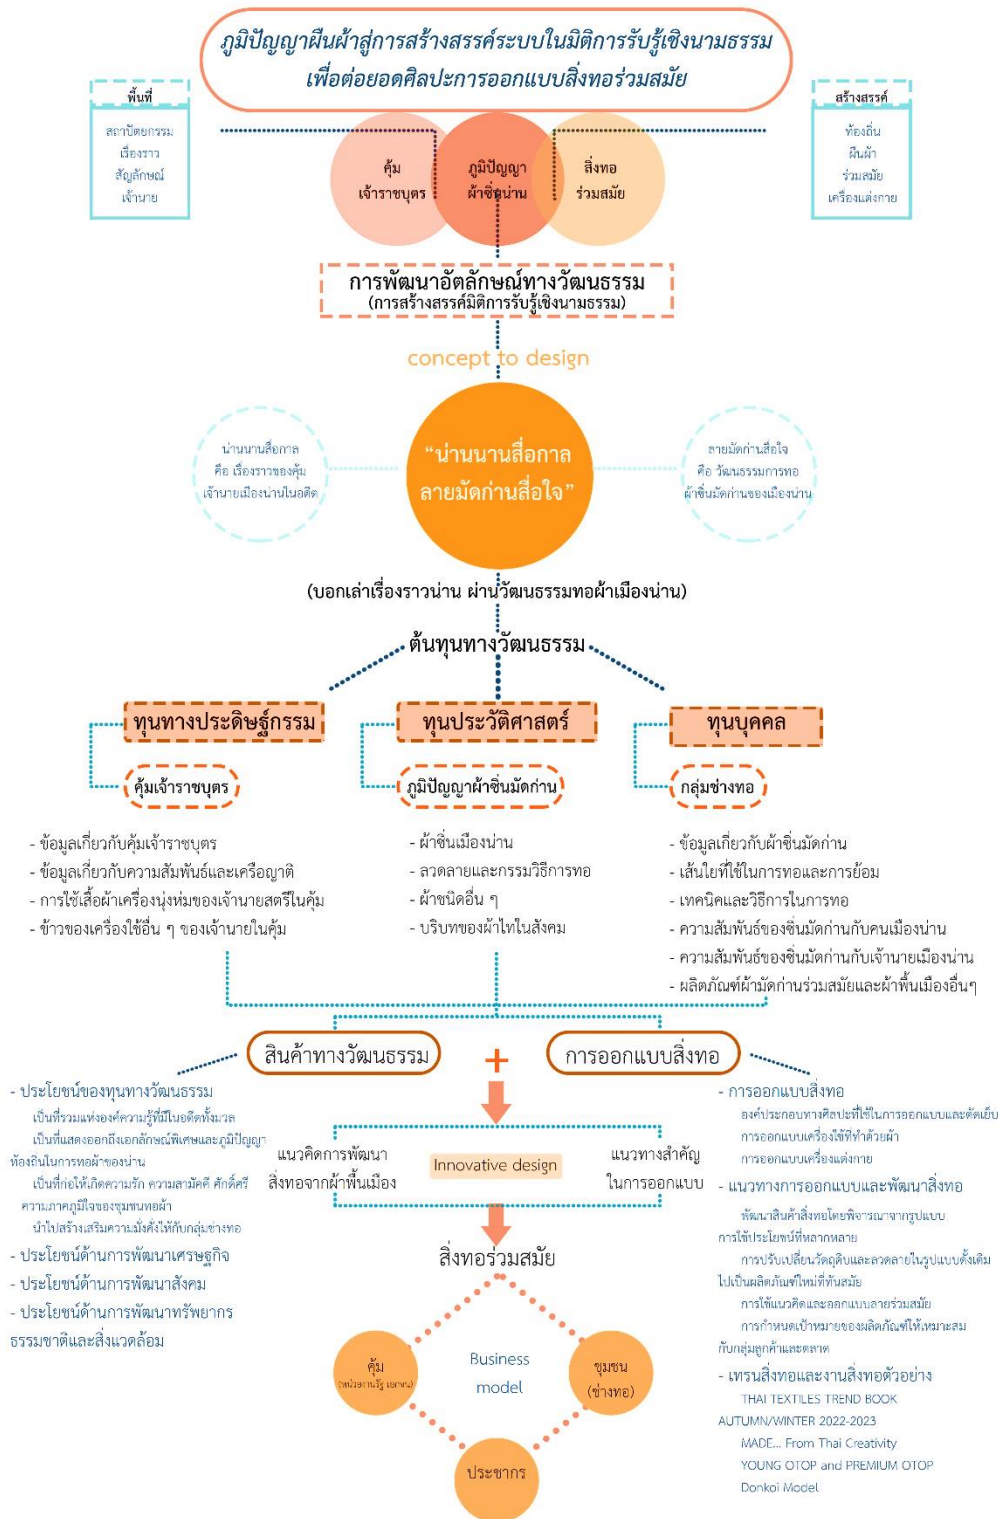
ภูมิปัญญาผืนผ้าสู่การสร้างสรรค์ระบบในมิติการรับรู้เชิงนามธรรม
เพื่อต่อยอดศิลปะการออกแบบสิ่งทอร่วมสมัย

พื้นที่
สถาปัตยกรรม
เรื่องราว
สัญลักษณ์
เจ้านาย

สร้างสรรค์
ท้องถิ่น
ผืนผ้า
ร่วมสมัย
เครื่องแต่งกาย

คุ้ม
เจ้าราชบุตร

ภูมิปัญญา
ผ้าซิ่นน่าน

สิ่งทอ
ร่วมสมัย

การพัฒนาอัตลักษณ์ทางวัฒนธรรม
(การสร้างสรรค์มิติการรับรู้เชิงนามธรรม)

concept to design

น่านนานสื่อกาล
คือ เรื่องราวของคุ้ม
เจ้านายเมืองน่านในอดีต

"น่านนานสื่อกาล
ลายมัดก่านสื่อใจ"

ลายมัดก่านสื่อใจ
คือ วัฒนธรรมการทอ
ผ้าซิ่นมัดก่านของเมืองน่าน

(บอกเล่าเรื่องราวน่าน ผ่านวัฒนธรรมทอผ้าเมืองน่าน)

ต้นทุนทางวัฒนธรรม

ทุนทางประดิษฐ์กรรม
คุ้มเจ้าราชบุตร

ทุนประวัติศาสตร์
ภูมิปัญญาผ้าซิ่นมัดก่าน

ทุนบุคคล
กลุ่มช่างทอ

- ข้อมูลเกี่ยวกับคุ้มเจ้าราชบุตร
- ข้อมูลเกี่ยวกับความสัมพันธ์และเครือญาติ
- การใช้เสื้อผ้าเครื่องนุ่งห่มของเจ้านายสตรีในคุ้ม
- ข้าวของเครื่องใช้อื่น ๆ ของเจ้านายในคุ้ม

- ผ้าซิ่นเมืองน่าน
- ลวดลายและกรรมวิธีการทอ
- ผ้าชนิดอื่น ๆ
- บริบทของผ้าไทในสังคม

- ข้อมูลเกี่ยวกับผ้าซิ่นมัดก่าน
- เส้นใยที่ใช้ในการทอและการย้อม
- เทคนิคและวิธีการในการทอ
- ความสัมพันธ์ของซิ่นมัดก่านกับคนเมืองน่าน
- ความสัมพันธ์ของซิ่นมัดก่านกับเจ้านายเมืองน่าน
- ผลิตภัณฑ์ผ้ามัดก่านร่วมสมัยและผ้าพื้นเมืองอื่นๆ

สินค้าทางวัฒนธรรม
+
การออกแบบสิ่งทอ

- ประโยชน์ของทุนทางวัฒนธรรม
เป็นที่รวมแห่งองค์ความรู้ที่มีในอดีตทั้งมวล
เป็นที่แสดงออกถึงเอกลักษณ์พิเศษและภูมิปัญญาท้องถิ่นในการทอผ้าของน่าน
เป็นที่ก่อให้เกิดความรัก ความสามัคคี ศักดิ์ศรี ความภาคภูมิใจของชุมชนทอผ้า
นำไปสร้างเสริมความมั่นคั่งให้กับกลุ่มช่างทอ
- ประโยชน์ด้านการพัฒนาเศรษฐกิจ
- ประโยชน์ด้านการพัฒนาสังคม
- ประโยชน์ด้านการพัฒนาทรัพยากรธรรมชาติและสิ่งแวดล้อม

แนวคิดการพัฒนา
สิ่งทอจากผ้าพื้นเมือง
Innovative design
แนวทางสำคัญ
ในการออกแบบ

สิ่งทอร่วมสมัย

- การออกแบบสิ่งทอ
องค์ประกอบทางศิลปะที่ใช้ในการออกแบบและตัดเย็บ
การออกแบบเครื่องใช้ที่ทำด้วยผ้า
การออกแบบเครื่องแต่งกาย
- แนวทางการออกแบบและพัฒนาสิ่งทอ
พัฒนาสินค้าสิ่งทอโดยพิจารณาจากรูปแบบการใช้ประโยชน์ที่หลากหลาย
การปรับเปลี่ยนวัตถุดิบและลวดลายในรูปแบบดั้งเดิมไปเป็นผลิตภัณฑ์ใหม่ที่ทันสมัย
การใช้แนวคิดและออกแบบลายร่วมสมัย
การกำหนดเป้าหมายของผลิตภัณฑ์ให้เหมาะสมกับกลุ่มลูกค้าและตลาด
- เทรนสิ่งทอและงานสิ่งทอตัวอย่าง
THAI TEXTILES TREND BOOK AUTUMN/WINTER 2022-2023
MADE... From Thai Creativity
YOUNG OTOP and PREMIUM OTOP
Donkoi Model

คุ้ม
(หน่วยงานรัฐ เอกชน)

Business
model

ชุมชน
(ช่างทอ)

ประชากร